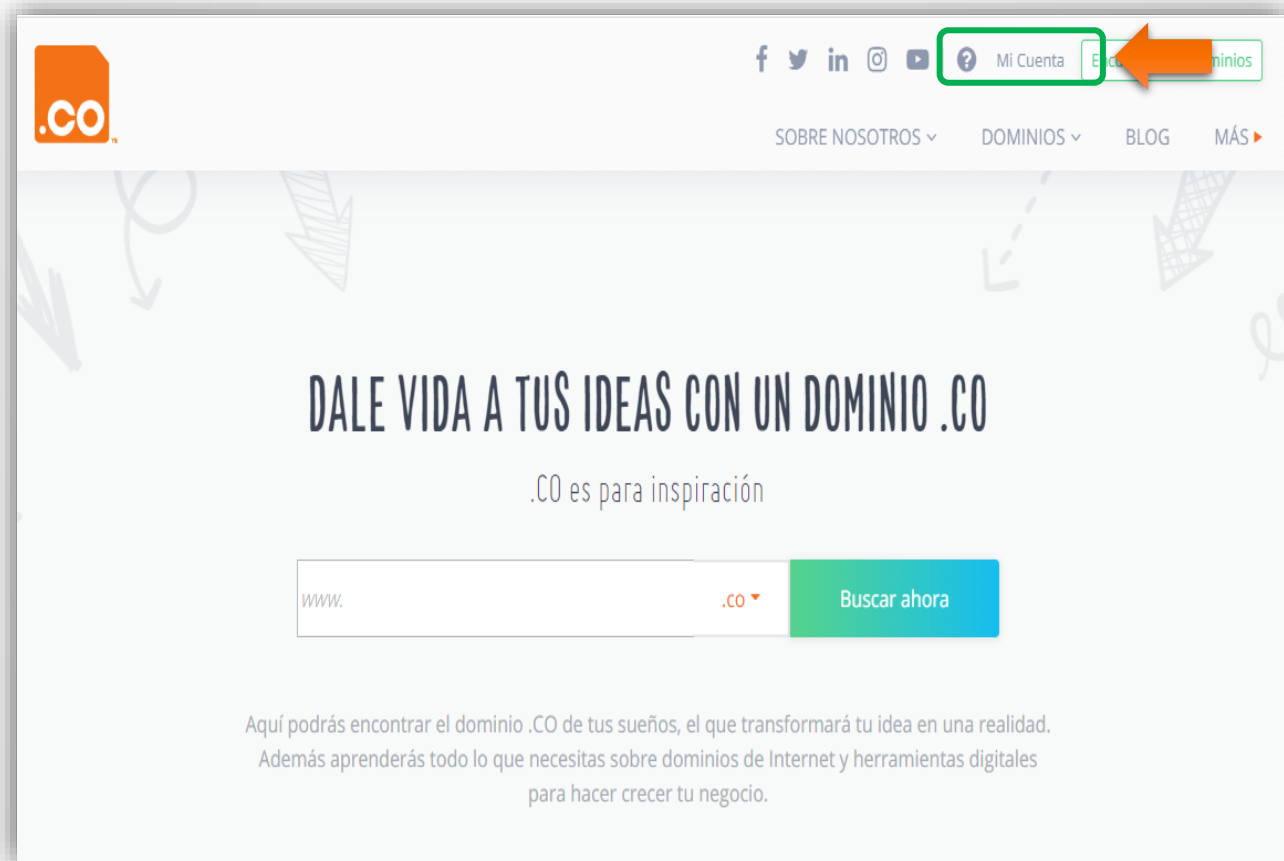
.CO

Mi Cuenta

Enc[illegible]minios

SOBRE NOSOTROS DOMINIOS BLOG MÁS

DALE VIDA A TUS IDEAS CON UN DOMINIO .CO

.CO es para inspiración

www.

.co

Buscar ahora

Aquí podrás encontrar el dominio .CO de tus sueños, el que transformará tu idea en una realidad. Además aprenderás todo lo que necesitas sobre dominios de Internet y herramientas digitales para hacer crecer tu negocio.